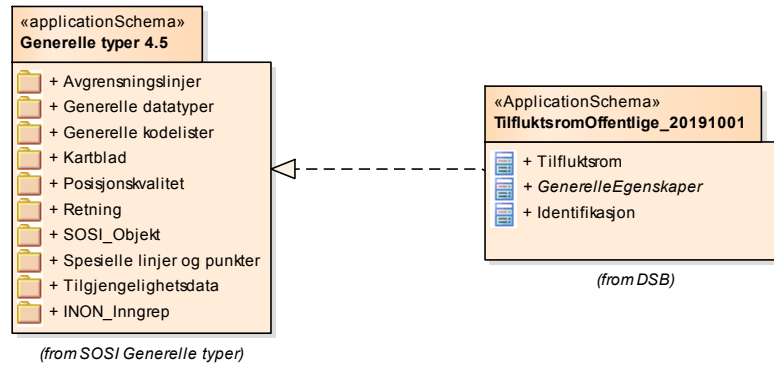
«applicationSchema»
Generelle typer 4.5

+ Avgrensningslinjer
+ Generelle datatyper
+ Generelle kodelister
+ Kartblad
+ Posisjonskvalitet
+ Retning
+ SOSI_Objekt
+ Spesielle linjer og punkter
+ Tilgjengelighetsdata
+ INON_Inngrep

(from SOSI Generelle typer)

«ApplicationSchema»
TilfluktsromOffentlige_20191001

+ Tilfluktsrom
+ GenerelleEgenskaper
+ Identifikasjon

(from DSB)